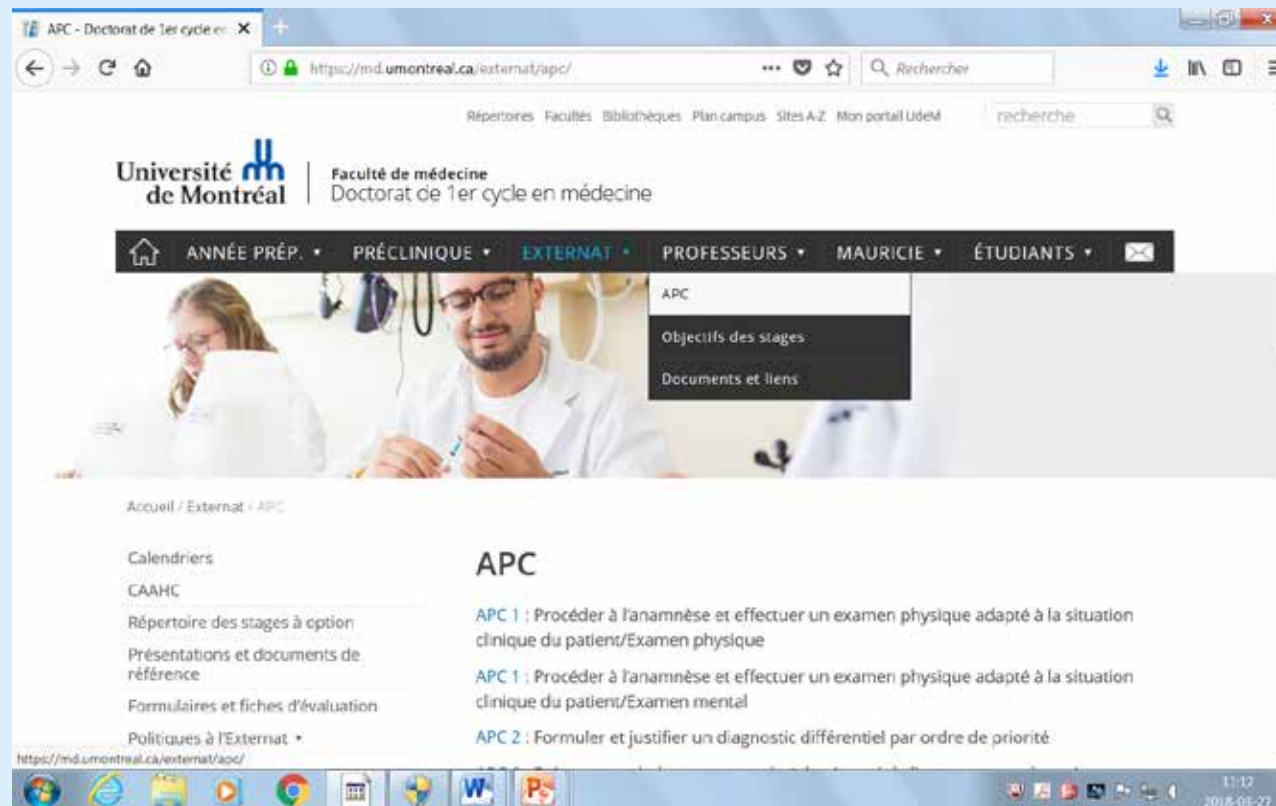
APC - Doctorat de 1er cycle en

https://md.umontreal.ca/externat/apc/

Rechercher

Répertoires Facultés Bibliothèques Plan campus Sites A-Z Mon portail UdeM

recherche

Université de Montréal

Faculté de médecine
Doctorat de 1er cycle en médecine

ANNÉE PRÉP. • PRÉCLINIQUE • EXTERNAT • PROFESSEURS • MAURICIE • ÉTUDIANTS •

APC

Objectifs des stages

Documents et liens

Accueil / Externat / APC

Calendriers

CAAHC

Répertoire des stages à option

Présentations et documents de référence

Formulaires et fiches d'évaluation

Politiques à l'Externat •

APC

APC 1 : Procéder à l'anamnèse et effectuer un examen physique adapté à la situation clinique du patient/Examen physique

APC 1 : Procéder à l'anamnèse et effectuer un examen physique adapté à la situation clinique du patient/Examen mental

APC 2 : Formuler et justifier un diagnostic différentiel par ordre de priorité

https://md.umontreal.ca/externat/apc/

11:12
2018-03-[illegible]